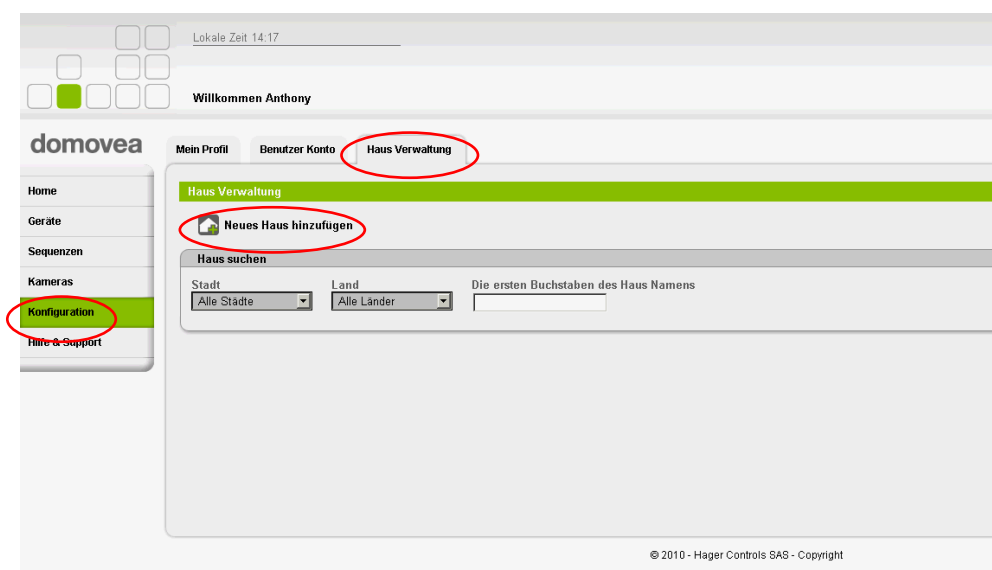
Lokale Zeit 14:17

Willkommen Anthony

domovea

Mein Profil
Benutzer Konto
Haus Verwaltung

Home
Geräte
Sequenzen
Kameras
Konfiguration
Hilfe & Support

Haus Verwaltung

Neues Haus hinzufügen

Haus suchen

Stadt
Alle Städte

Land
Alle Länder

Die ersten Buchstaben des Haus Namens

© 2010 - Hager Controls SAS - Copyright